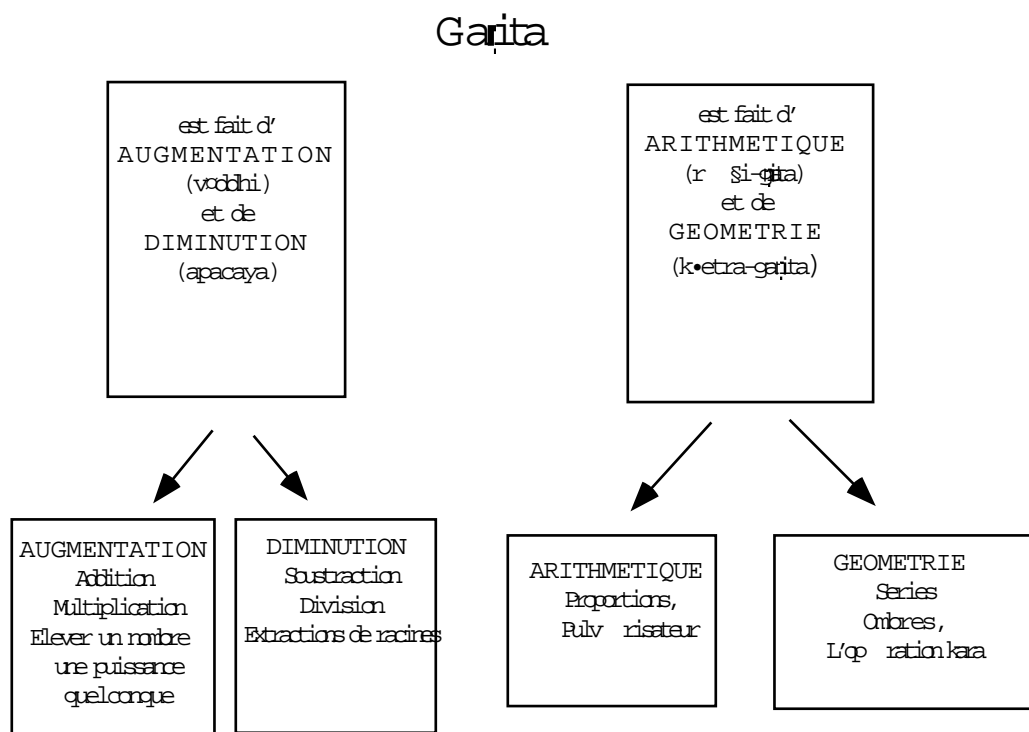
Gaṇita

est fait d'
AUGMENTATION
(vṛddhi)
et de
DIMINUTION
(apacaya)

est fait d'
ARITHMETIQUE
(r §i-gaṇita)
et de
GEOMETRIE
(k•etra-gaṇita)

AUGMENTATION
Addition
Multiplication
Elever un nombre une puissance quelconque

DIMINUTION
Soustraction
Division
Extractions de racines

ARITHMETIQUE
Proportions,
Pulv risateur

GEOMETRIE
Series
Ombres,
L'op ration kara